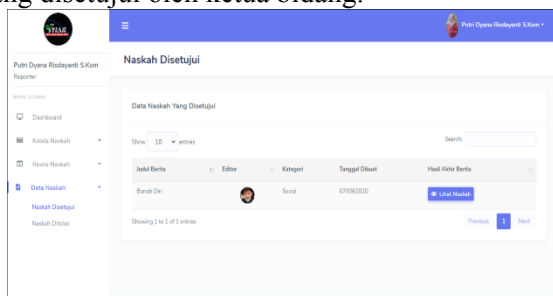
ng disetujui oleh ketua bidang.

STAR

≡

Putri Dyana Risdayanti S.Kom

Putri Dyana Risdayanti S.Kom
Reporter

MENU UTAMA

Dashboard

Kelola Naskah

Revisi Naskah

Data Naskah

Naskah Disetujui

Naskah Ditolak

Naskah Disetujui

Data Naskah Yang Disetujui

Show 10 entries

Search:

| Judul Berita | Editor | Kategori | Tanggal Dibuat | Hasil Akhir Berita |
|---|---|---|---|---|
| Bunuh Diri | | Sosial | 07/09/2020 | Lihat Naskah |

Showing 1 to 1 of 1 entries

Previous 1 Next